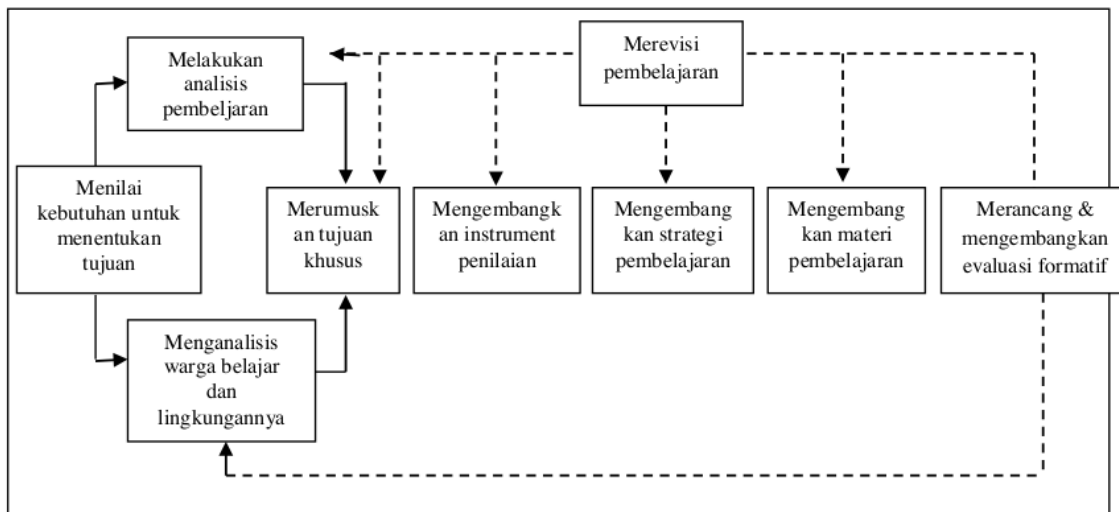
Melakukan analisis pembeljaran

Merevisi pembelajaran

Menilai kebutuhan untuk menentukan tujuan

Merumuskan tujuan khusus

Mengembangkan instrument penilaian

Mengembangkan strategi pembelajaran

Mengembangkan materi pembelajaran

Merancang & mengembangkan evaluasi formatif

Menganalisis warga belajar dan lingkungannya